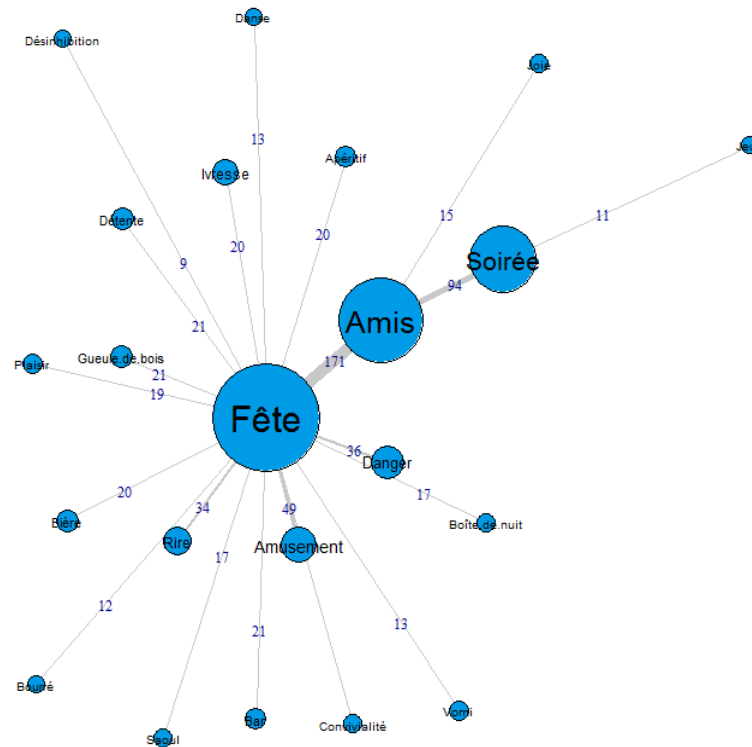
Danse
Désinhibition
Joie
Je
Ivresse
Apéritif
13
20
20
15
11
Détente
9
Soirée
94
Amis
21
171
Gueule.de.bois
Plaisir
21
19
Fête
36
Danger
17
20
34
49
Bière
Rire
Amusement
Boîte.de.nuit
17
12
21
13
Bourré
Saoul
Bar
Convivialité
Vomi